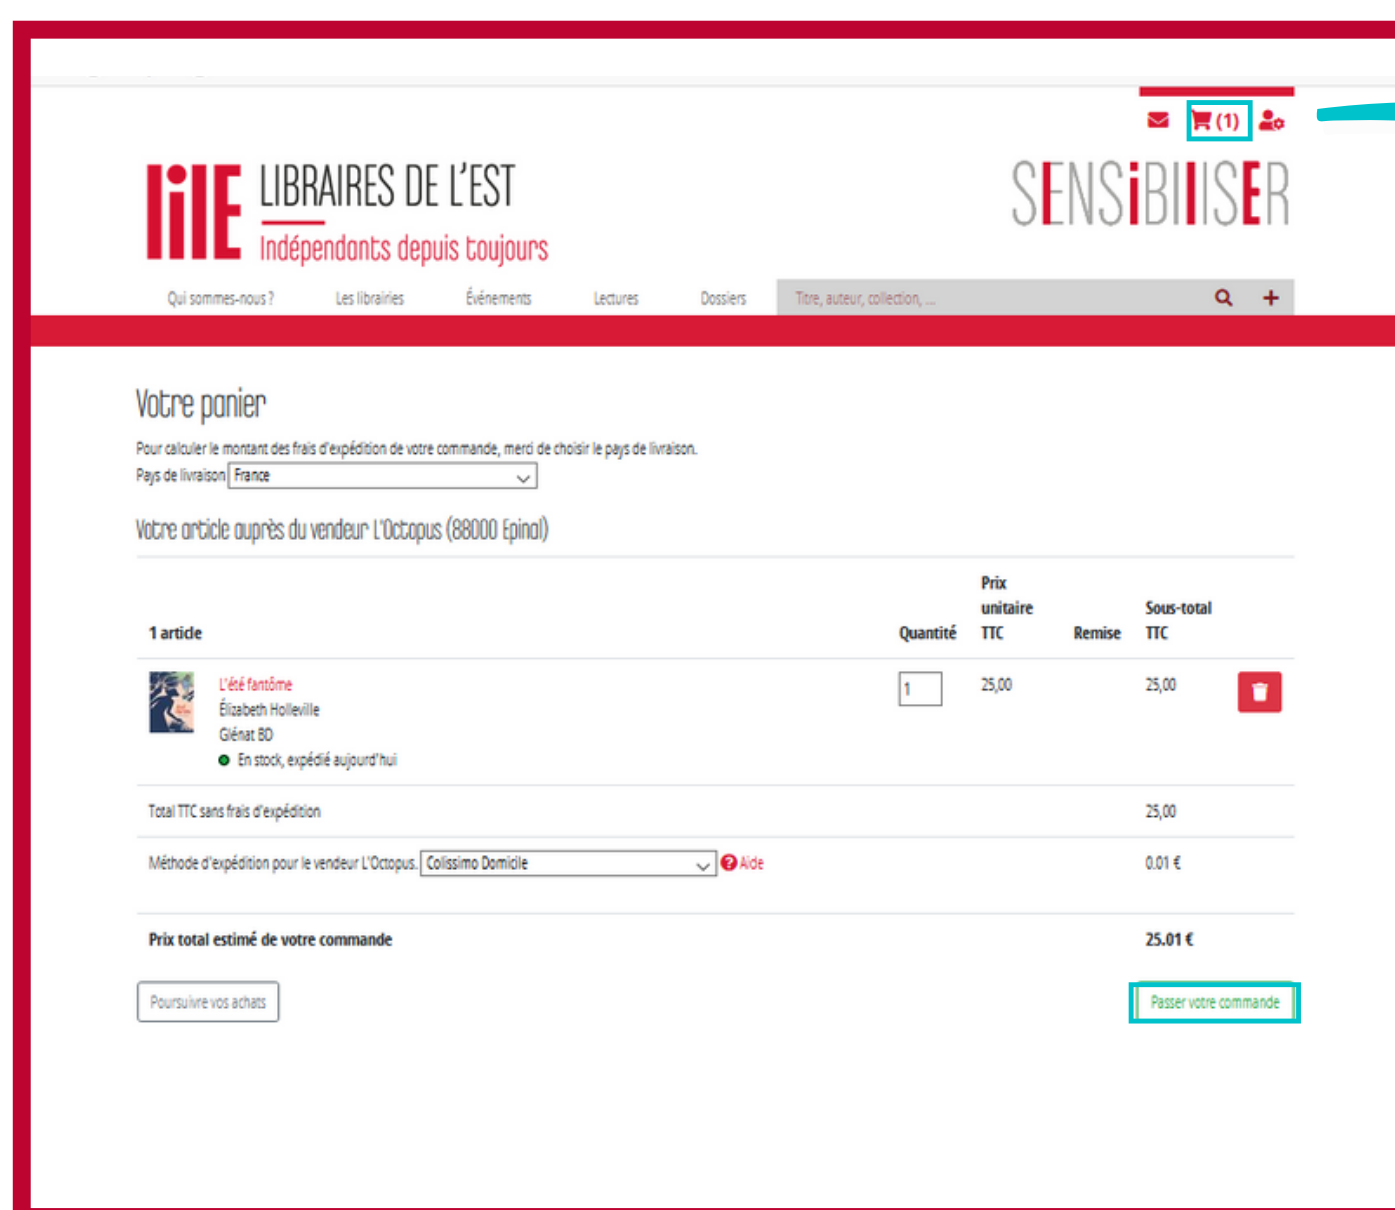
(1)

LiLE LIBRAIRES DE L'EST
Indépendants depuis toujours

SENSiBIlISER

Qui sommes-nous ? Les librairies Événements Lectures Dossiers Titre, auteur, collection, ...

Votre panier

Pour calculer le montant des frais d'expédition de votre commande, merci de choisir le pays de livraison.
Pays de livraison France

Votre article auprès du vendeur L'Octopus (88000 Epinal)

| 1 article | Quantité | Prix unitaire TTC | Remise | Sous-total TTC |
|---|---|---|---|---|
| L'été fantôme Élizabeth Holleville Glénat BD En stock, expédié aujourd'hui | 1 | 25,00 | | 25,00 |
| Total TTC sans frais d'expédition | | | | 25,00 |
| Méthode d'expédition pour le vendeur L'Octopus. Colissimo Domicile Aide | | | | 0.01 € |
| Prix total estimé de votre commande | | | | 25.01 € |

Poursuivre vos achats

Passer votre commande